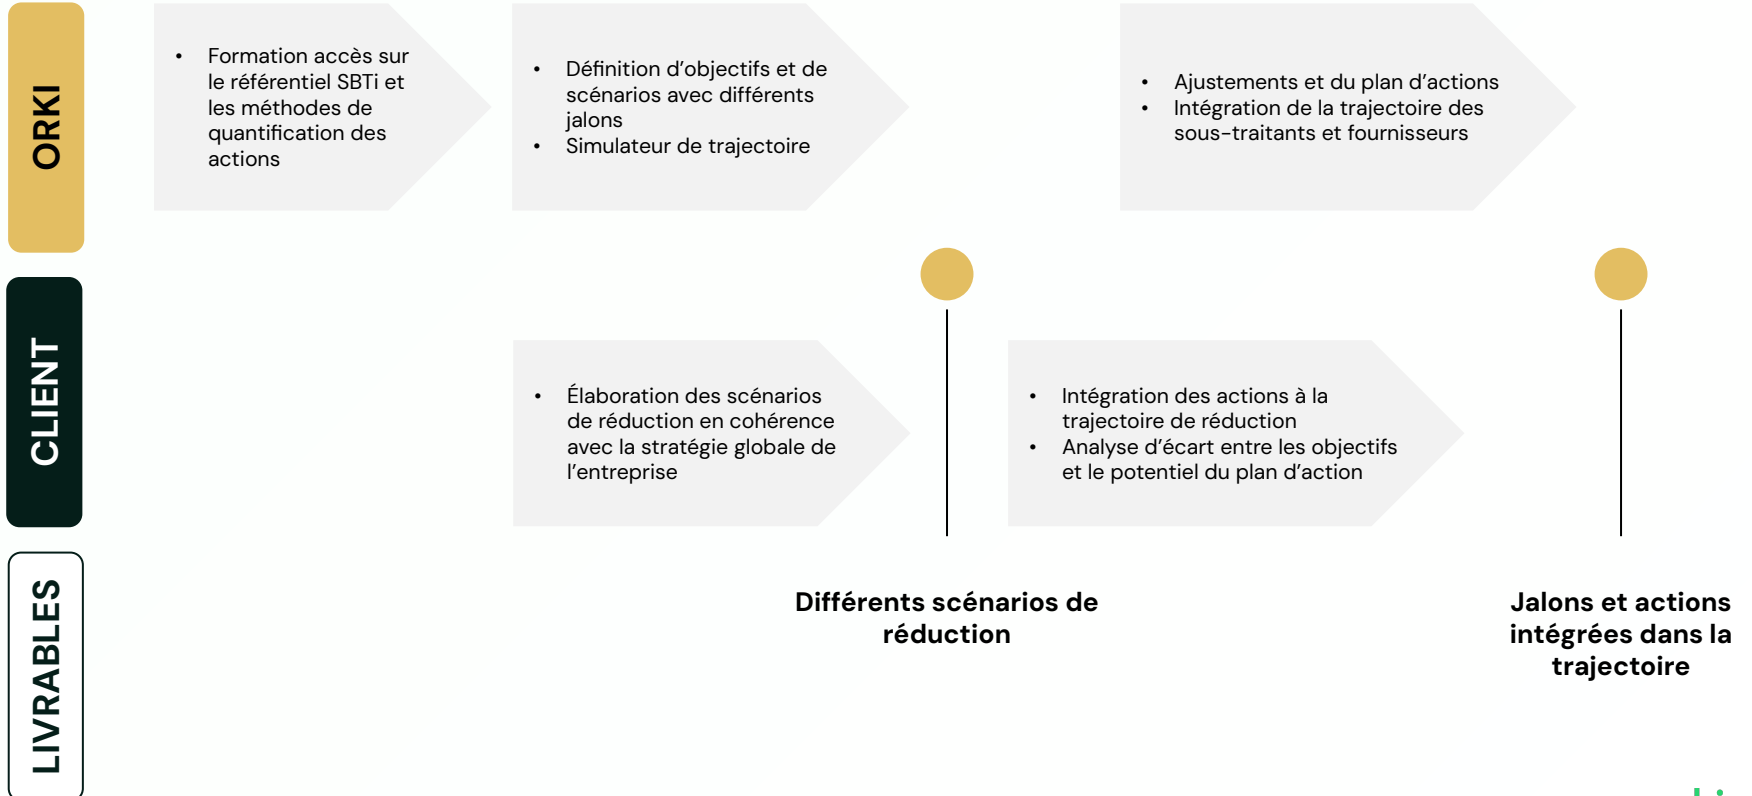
ORKI

- Formation accès sur le référentiel SBTi et les méthodes de quantification des actions

- Définition d'objectifs et de scénarios avec différents jalons
- Simulateur de trajectoire

- Ajustements et du plan d'actions
- Intégration de la trajectoire des sous-traitants et fournisseurs

CLIENT

- Élaboration des scénarios de réduction en cohérence avec la stratégie globale de l'entreprise

- Intégration des actions à la trajectoire de réduction
- Analyse d'écart entre les objectifs et le potentiel du plan d'action

LIVRABLES

Différents scénarios de réduction

Jalons et actions intégrées dans la trajectoire